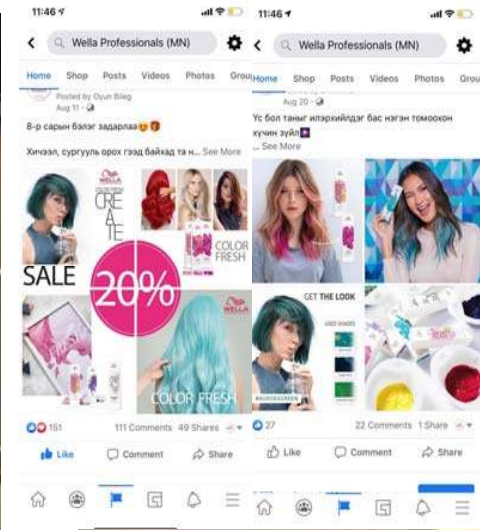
11:46

Wella Professionals (MN)

Home Shop Posts Videos Photos Grou

Posted by Oyun Bileg
Aug 11

8-р сарын бэлэг задарлаа

Хичээл, сургууль орох гээд байхад та н... See More

WELLA
COLOR FRESH
CREATE

SALE

20%

COLOR FRESH

WELLA

COLOR FRESH

151

111 Comments 49 Shares

Like Comment Share

11:46

Wella Professionals (MN)

Home Shop Posts Videos Photos Grou

Aug 20

Үс бол таныг илэрхийлдэг бас нэгэн томоохон хүчин зүйл
... See More

GET THE LOOK

27

22 Comments 1 Share

Like Comment Share